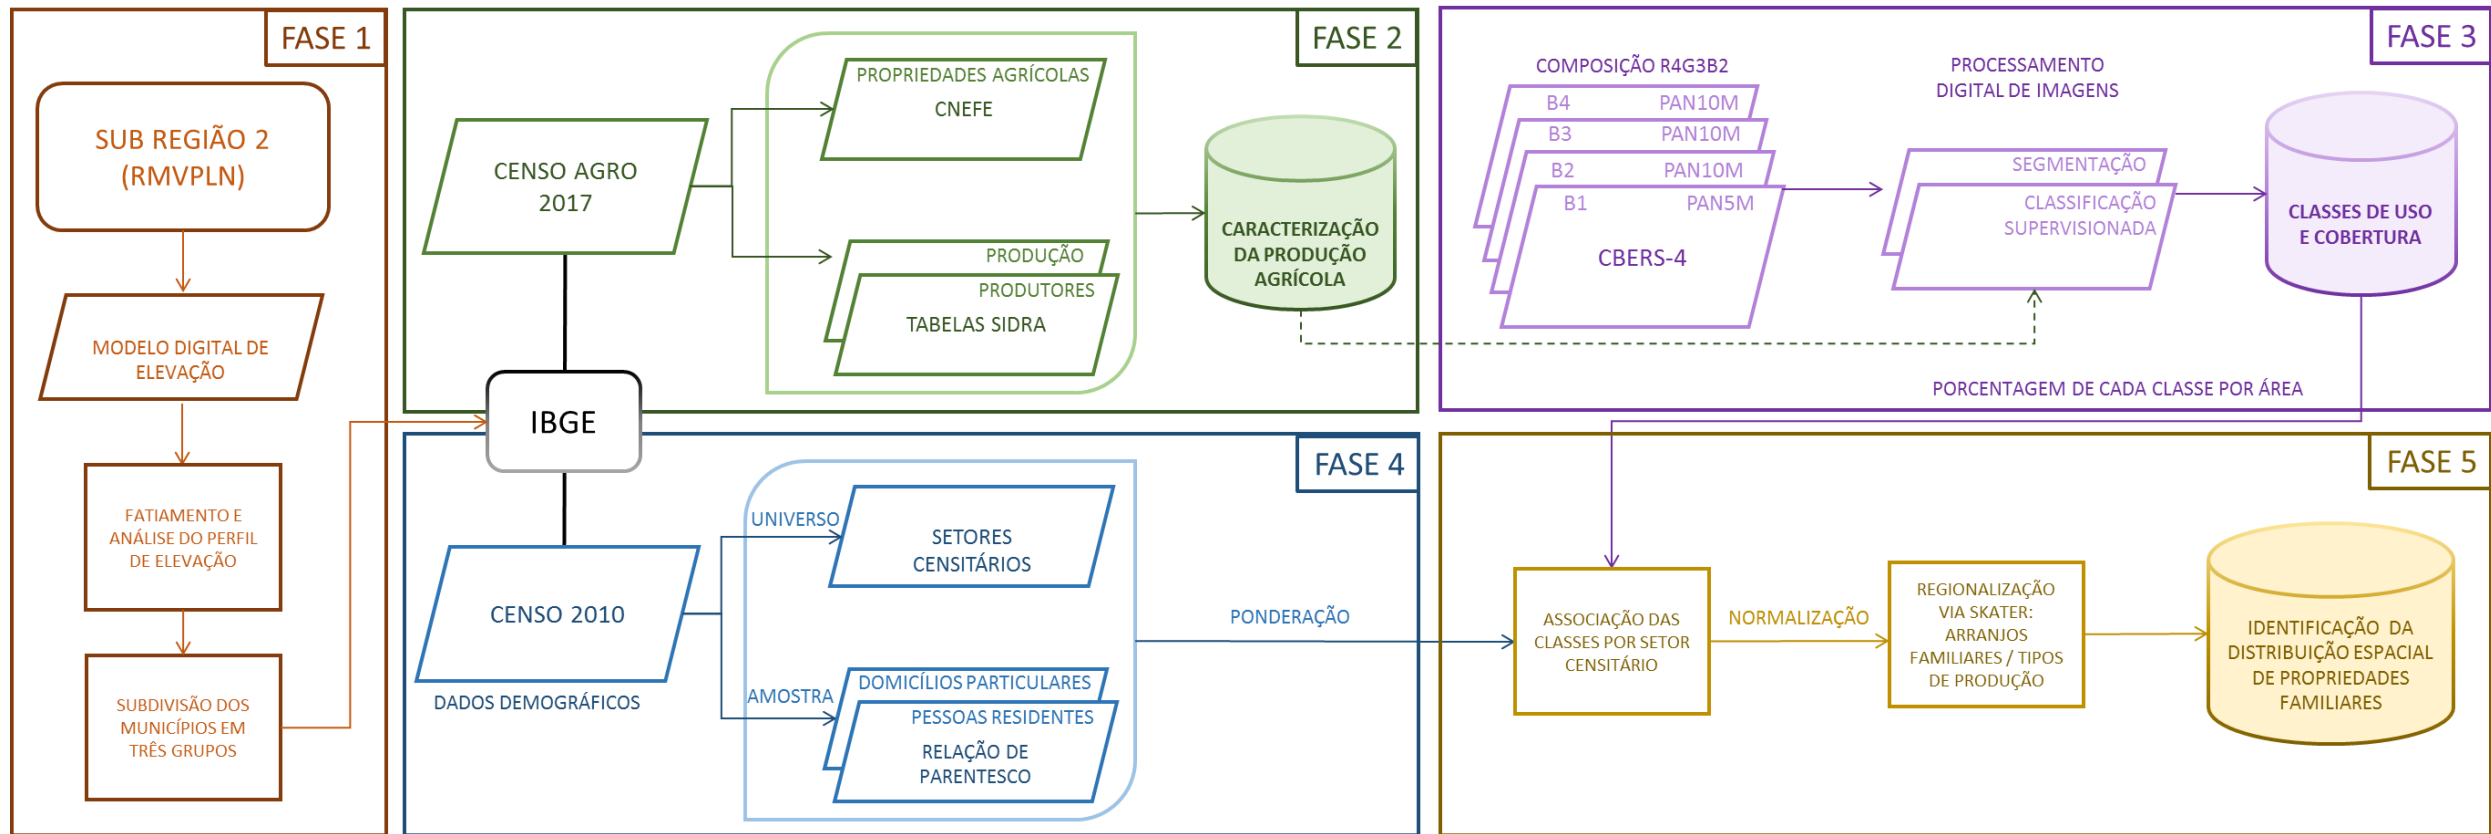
FASE 1

SUB REGIÃO 2 (RMVPLN)

MODELO DIGITAL DE ELEVAÇÃO

FATIAMENTO E ANÁLISE DO PERFIL DE ELEVAÇÃO

SUBDIVISÃO DOS MUNICÍPIOS EM TRÊS GRUPOS

FASE 2

CENSO AGRO 2017

PROPRIEDADES AGRÍCOLAS
CNEFE

PRODUÇÃO
PRODUTORES
TABELAS SIDRA

CARACTERIZAÇÃO DA PRODUÇÃO AGRÍCOLA

IBGE

FASE 3

COMPOSIÇÃO R4G3B2

B4 PAN10M
B3 PAN10M
B2 PAN10M
B1 PAN5M
CBERS-4

PROCESSAMENTO DIGITAL DE IMAGENS

SEGMENTAÇÃO
CLASSIFICAÇÃO SUPERVISIONADA

CLASSES DE USO E COBERTURA

PORCENTAGEM DE CADA CLASSE POR ÁREA

FASE 4

CENSO 2010

DADOS DEMOGRÁFICOS

UNIVERSO
SETORES CENSITÁRIOS

AMOSTRA
DOMICÍLIOS PARTICULARES
PESSOAS RESIDENTES
RELAÇÃO DE PARENTESCO

PONDERAÇÃO

FASE 5

ASSOCIAÇÃO DAS CLASSES POR SETOR CENSITÁRIO

NORMALIZAÇÃO

REGIONALIZAÇÃO VIA SKATER: ARRANJOS FAMILIARES / TIPOS DE PRODUÇÃO

IDENTIFICAÇÃO DA DISTRIBUIÇÃO ESPACIAL DE PROPRIEDADES FAMILIARES